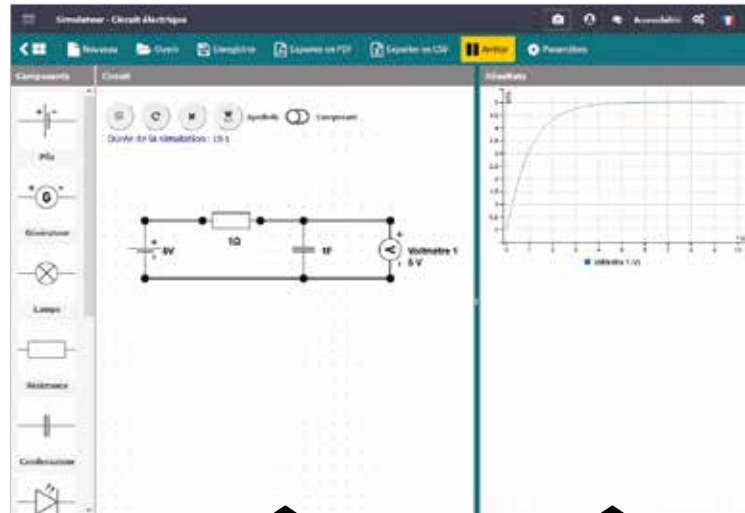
Simulateur - Circuit électrique

Accessibilité

Nouveau
Ouvrir
Enregistrer
Exporter en PDF
Exporter en CSV
Arrêter
Paramètres

Composants
Circuit
Résultats

Pile
Générateur
Lampe
Résistance
Condensateur

Symboles
Composant
Durée de la simulation : 19 s

6V
1Ω
1F
V
Voltmètre 1
5 V

Voltmètre 1 (V)